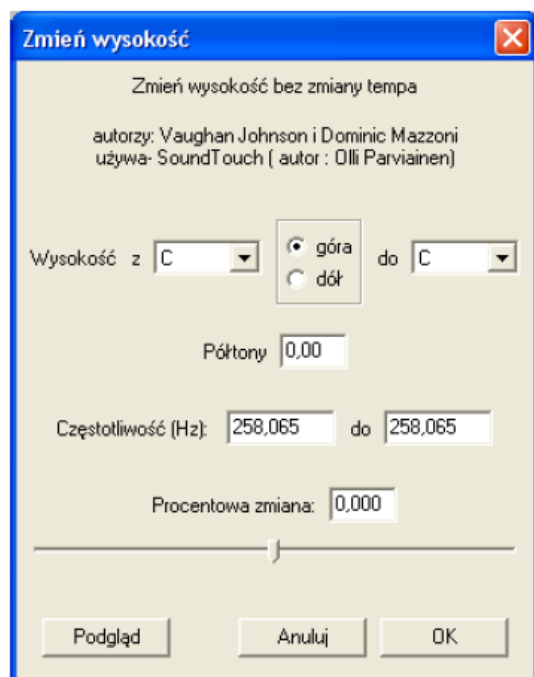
Zmień wysokość

Zmień wysokość bez zmiany tempa

autorzy: Vaughan Johnson i Dominic Mazzoni
używa- SoundTouch ( autor : Olli Parviainen)

Wysokość z C

góra
dół

do C

Półtony 0,00

Częstotliwość (Hz): 258,065 do 258,065

Procentowa zmiana: 0,000

Podgląd Anuluj OK